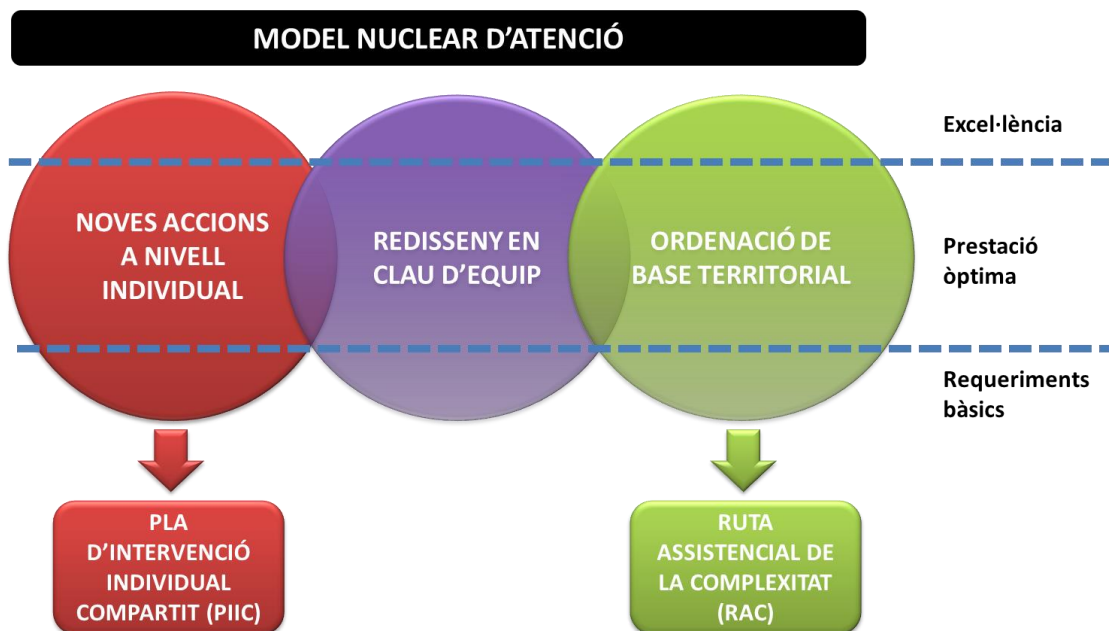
MODEL NUCLEAR D'ATENCIÓ

Excel·lència

NOVES ACCIONS A NIVELL INDIVIDUAL

REDISSENY EN CLAU D'EQUIP

ORDENACIÓ DE BASE TERRITORIAL

Prestació òptima

Requeriments bàsics

PLA D'INTERVENCIÓ INDIVIDUAL COMPARTIT (PIIC)

RUTA ASSISTENCIAL DE LA COMPLEXITAT (RAC)